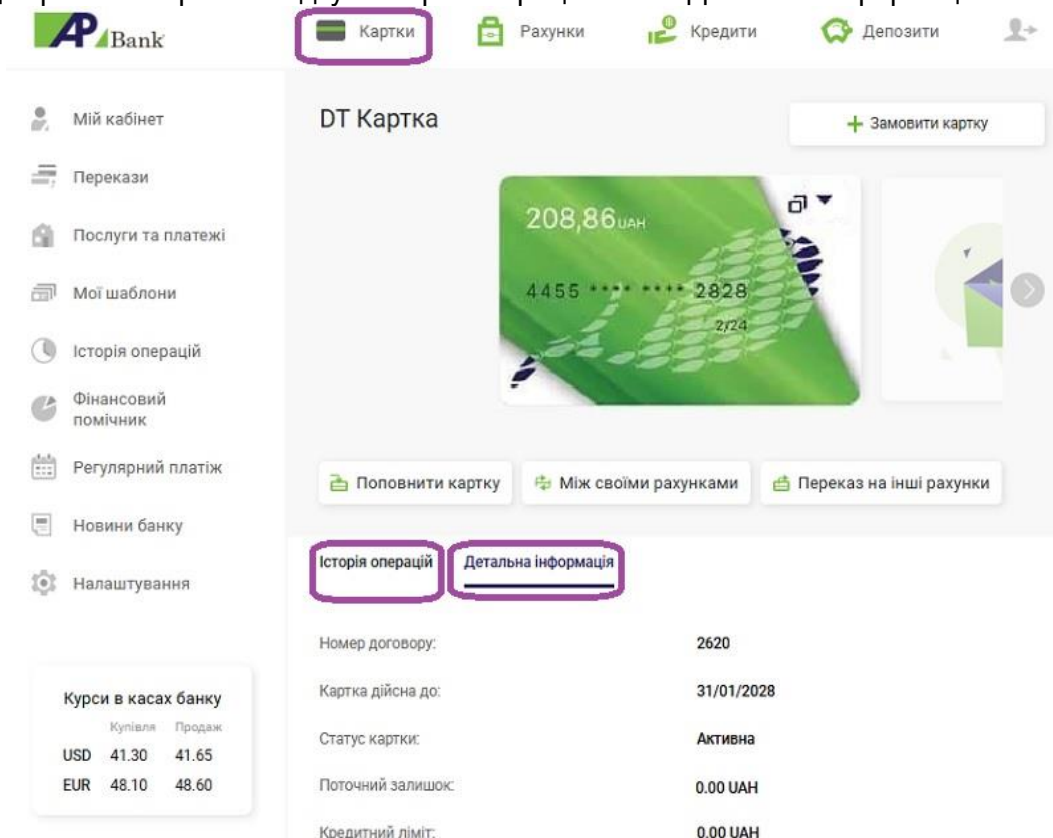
AP Bank

Картки
Рахунки
Кредити
Депозити

Мій кабінет
Перекази
Послуги та платежі
Мої шаблони
Історія операцій
Фінансовий помічник
Регулярний платіж
Новини банку
Налаштування

Курси в касах банку

| | Купівля | Продаж |
|---|---|---|
| USD | 41.30 | 41.65 |
| EUR | 48.10 | 48.60 |

DT Картка

+ Замовити картку

208,86 UAH
4455 **** **** 2828
2/24

Поповнити картку
Між своїми рахунками
Переказ на інші рахунки

Історія операцій
Детальна інформація

| | |
|---|---|
| Номер договору: | 2620 |
| Картка дійсна до: | 31/01/2028 |
| Статус картки: | Активна |
| Поточний залишок: | 0.00 UAH |
| Кредитний ліміт: | 0.00 UAH |